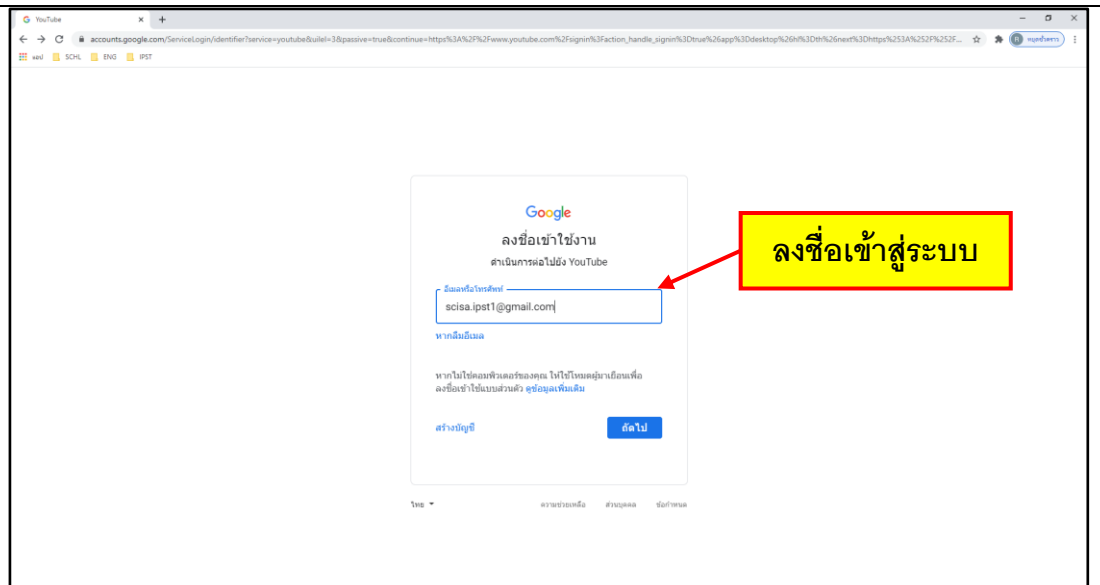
YouTube

accounts.google.com/ServiceLogin/identifier?service=youtube&uilel=3&passive=true&continue=https%3A%2F%2Fwww.youtube.com%2Fsignin%3Faction_handle_signin%3Dtrue%26app%3Ddesktop%26hl%3Dth%26next%3Dhttps%253A%252F%252F...

แอป SCHL ENG IPST

หยุดชั่วคราว

Google

ลงชื่อเข้าใช้งาน

ดำเนินการต่อไปยัง YouTube

อีเมลหรือโทรศัพท์

scisa.ipst1@gmail.com

หากลืมอีเมล

หากไม่ใช่คอมพิวเตอร์ของคุณ ให้ใช้โหมดผู้มาเยือนเพื่อลงชื่อเข้าใช้แบบส่วนตัว ดูข้อมูลเพิ่มเติม

สร้างบัญชี

ถัดไป

ไทย

ความช่วยเหลือ ส่วนบุคคล ข้อกำหนด

ลงชื่อเข้าสู่ระบบ